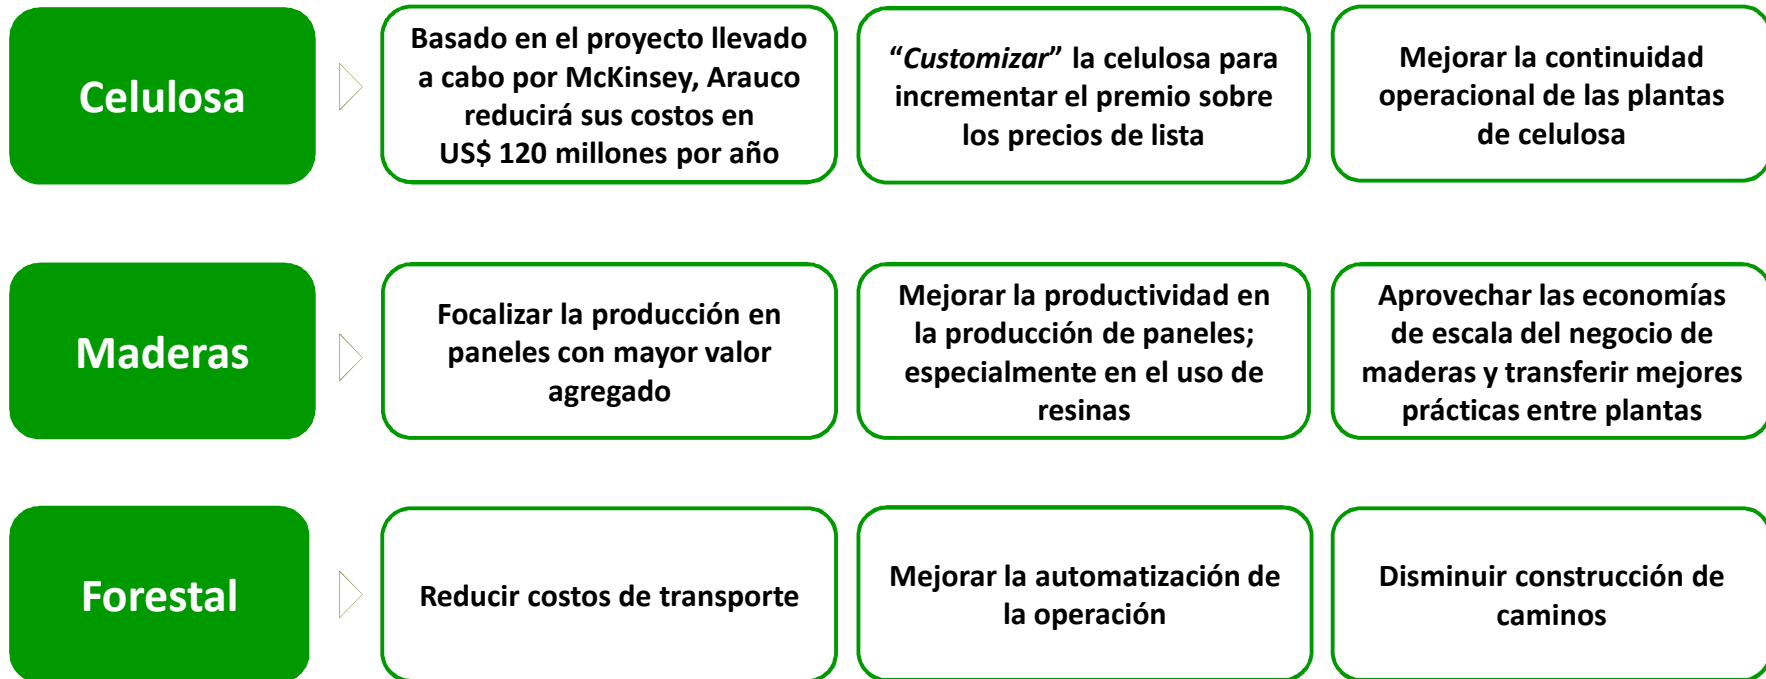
Celulosa

Basado en el proyecto llevado a cabo por McKinsey, Arauco reducirá sus costos en US$ 120 millones por año

“Customizar” la celulosa para incrementar el premio sobre los precios de lista

Mejorar la continuidad operacional de las plantas de celulosa

Maderas

Focalizar la producción en paneles con mayor valor agregado

Mejorar la productividad en la producción de paneles; especialmente en el uso de resinas

Aprovechar las economías de escala del negocio de maderas y transferir mejores prácticas entre plantas

Forestal

Reducir costos de transporte

Mejorar la automatización de la operación

Disminuir construcción de caminos